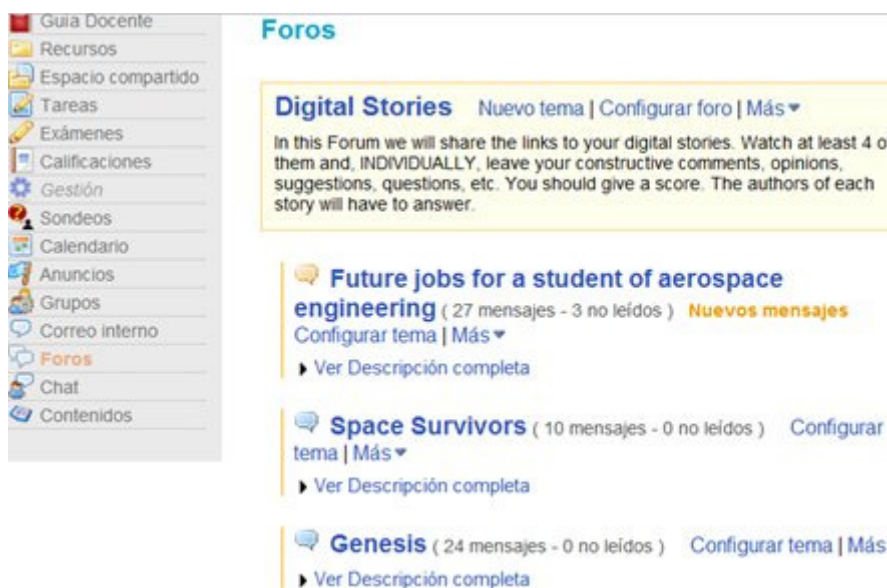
Guía Docente
Recursos
Espacio compartido
Tareas
Exámenes
Calificaciones
Gestión
Sondeos
Calendario
Anuncios
Grupos
Correo interno
Foros
Chat
Contenidos

Foros

Digital Stories Nuevo tema | Configurar foro | Más

In this Forum we will share the links to your digital stories. Watch at least 4 o them and, INDIVIDUALLY, leave your constructive comments, opinions, suggestions, questions, etc. You should give a score. The authors of each story will have to answer.

Future jobs for a student of aerospace engineering ( 27 mensajes - 3 no leídos ) Nuevos mensajes
Configurar tema | Más
Ver Descripción completa

Space Survivors ( 10 mensajes - 0 no leídos ) Configurar tema | Más
Ver Descripción completa

Genesis ( 24 mensajes - 0 no leídos ) Configurar tema | Más
Ver Descripción completa